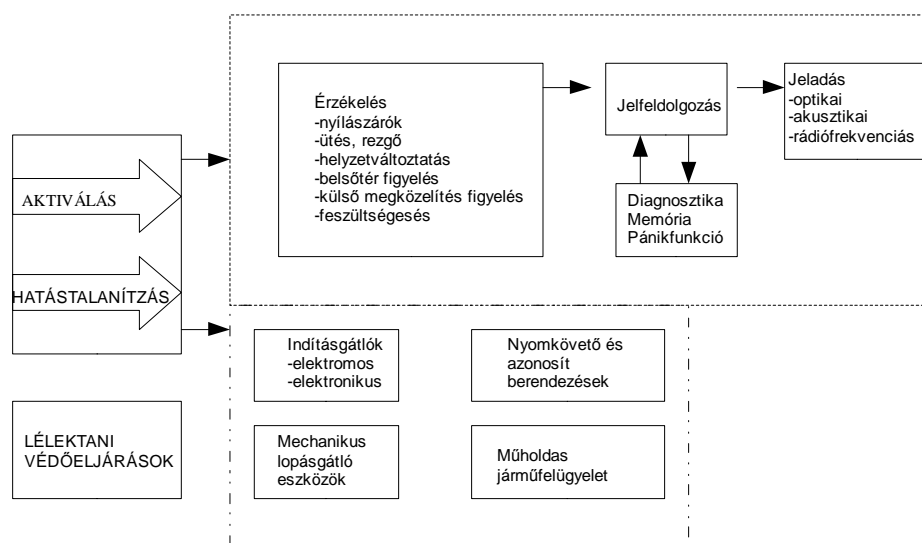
AKTIVÁLÁS

HATÁSTALANÍTZÁS

Érzékelés
-nyílászárók
-ütés, rezgő
-helyzetváltoztatás
-belsőtér figyelés
-külső megközelítés figyelés
-feszültségesés

Jelfeldolgozás

Diagnosztika
Memória
Pánikfunkció

Jeladás
-optikai
-akusztikai
-rádiófrekvenciás

Indításgátlók
-elektromos
-elektronikus

Nyomkövető és azonosít berendezések

Mechanikus lopásgátló eszközök

Műholdas járműfelügyelet

LÉLEKTANI VÉDŐELJÁRÁSOK